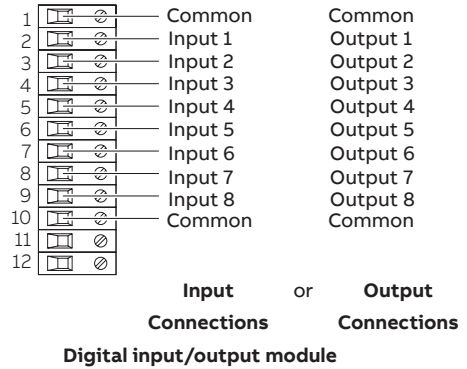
| | | |
|---|---|---|
| 1 | Common | Common |
| 2 | Input 1 | Output 1 |
| 3 | Input 2 | Output 2 |
| 4 | Input 3 | Output 3 |
| 5 | Input 4 | Output 4 |
| 6 | Input 5 | Output 5 |
| 7 | Input 6 | Output 6 |
| 8 | Input 7 | Output 7 |
| 9 | Input 8 | Output 8 |
| 10 | Common | Common |
| 11 | | |
| 12 | | |

**Input** or **Output**

**Connections** **Connections**

**Digital input/output module**